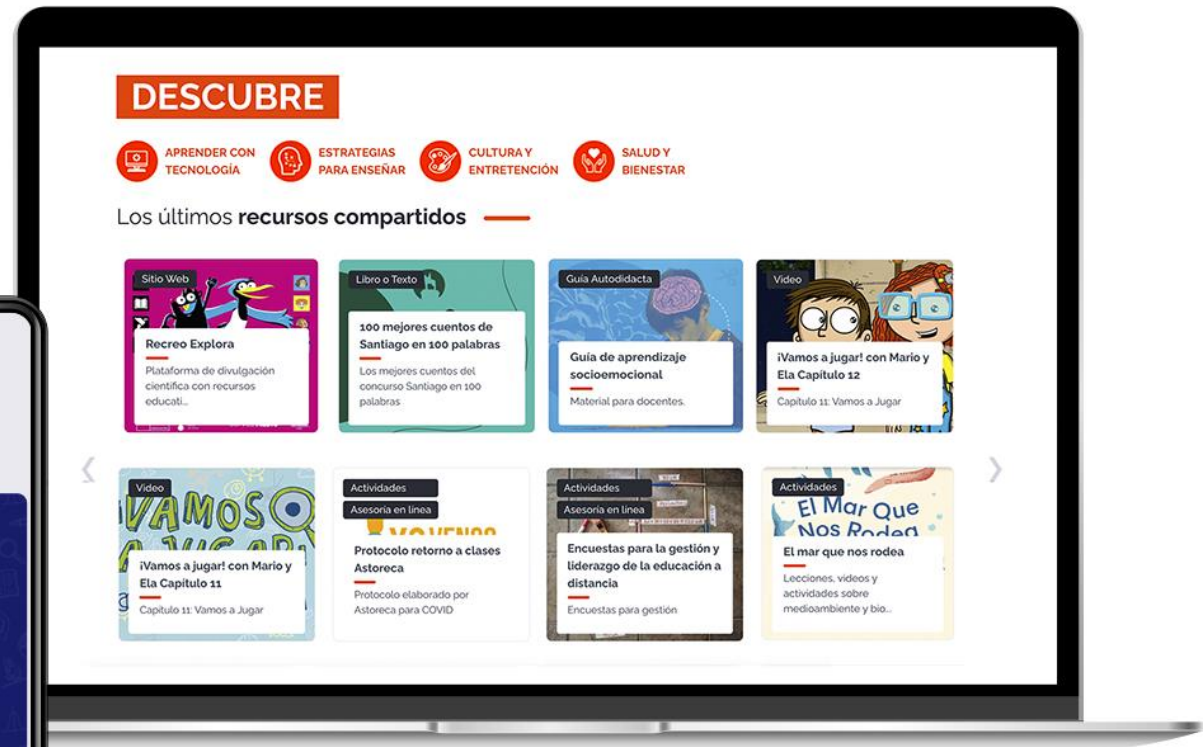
DESCUBRE

APRENDER CON TECNOLOGÍA
ESTRATEGIAS PARA ENSEÑAR
CULTURA Y ENTRETENCIÓN
SALUD Y BIENESTAR

Los últimos **recursos compartidos**

Sitio Web
Recreo Explora
Plataforma de divulgación científica con recursos educati...

Libro o Texto
100 mejores cuentos de Santiago en 100 palabras
Los mejores cuentos del concurso Santiago en 100 palabras

Guía Autodidacta
Guía de aprendizaje socioemocional
Material para docentes.

Video
¡Vamos a jugar! con Mario y Ela Capítulo 12
Capitulo 11: Vamos a Jugar

‹

Video
VAMOS A JUGAR
¡Vamos a jugar! con Mario y Ela Capítulo 11
Capitulo 11: Vamos a Jugar

Actividades
Asesoría en línea
Protocolo retorno a clases Astoreca
Protocolo elaborado por Astoreca para COVID

Actividades
Asesoría en línea
Encuestas para la gestión y liderazgo de la educación a distancia
Encuestas para gestión

Actividades
El Mar Que Nos Rodea
El mar que nos rodea
Lecciones, videos y actividades sobre medioambiente y bio...

›